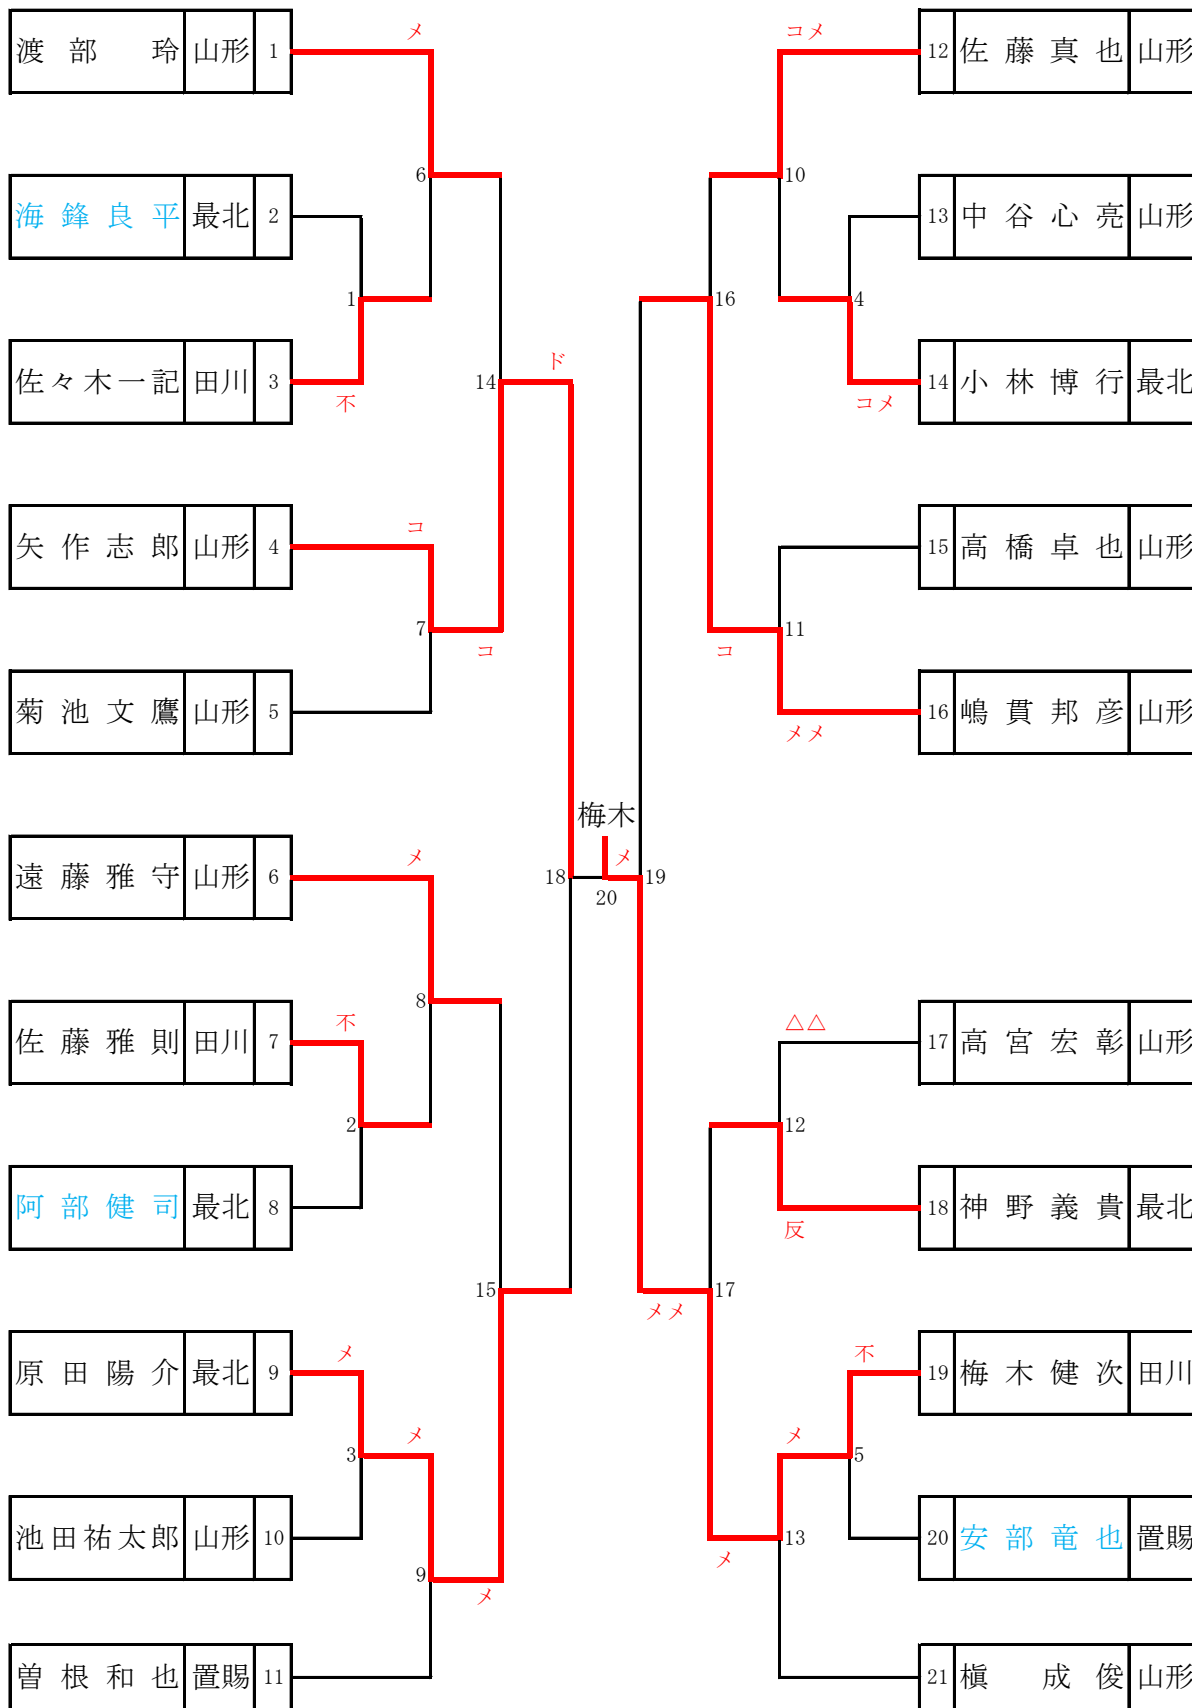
渡部 玲 山形 1
海鋒良平 最北 2
佐々木一記 田川 3
矢作志郎 山形 4
菊池文鷹 山形 5
遠藤雅守 山形 6
佐藤雅則 田川 7
阿部健司 最北 8
原田陽介 最北 9
池田祐太郎 山形 10
曽根和也 置賜 11

12 佐藤真也 山形
13 中谷心亮 山形
14 小林博行 最北
15 高橋卓也 山形
16 嶋貫邦彦 山形
17 高宮宏彰 山形
18 神野義貴 最北
19 梅木健次 田川
20 安部竜也 置賜
21 槇 成俊 山形

メ
6
1
不
14
ド
コ
7
コ
メ
8
不
2
15
メ
3
メ
9
メ
18
梅木
メ
20
19
コメ
10
16
4
コメ
11
コ
メメ
△△
12
反
17
メメ
不
メ
5
13
メ